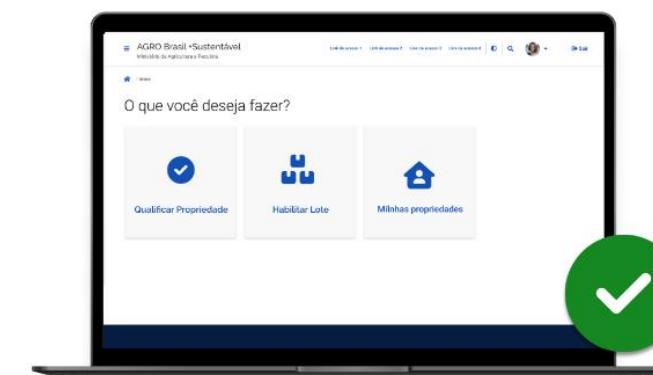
AGRO Brasil +Sustentável
Ministério da Agricultura e Pecuária

Link de acesso 1 Link de acesso 2 Link de acesso 3 Link de acesso 4

Sair

Início

O que você deseja fazer?

Qualificar Propriedade

Habilitar Lote

Milnhas propriedades